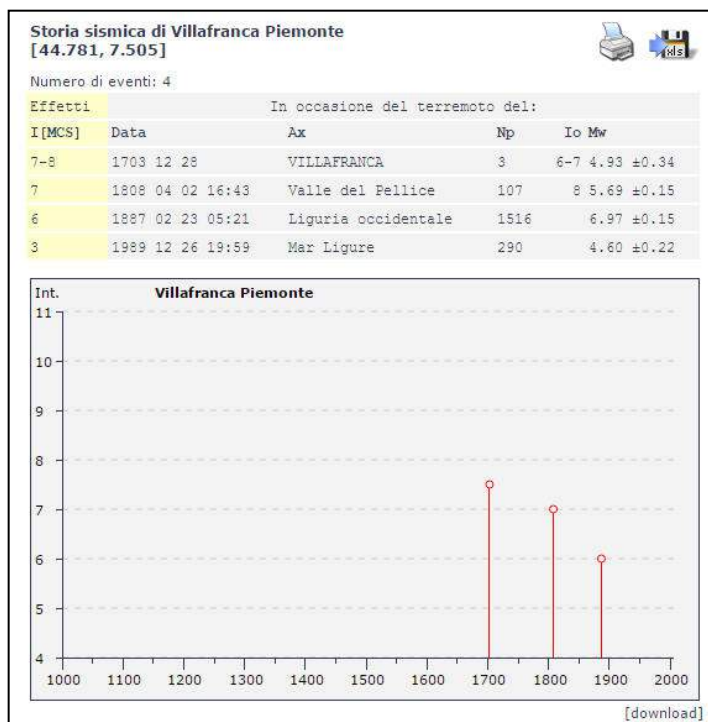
Storia sismica di Villafranca Piemonte
[44.781, 7.505]

xls

Numero di eventi: 4

| Effetti | In occasione del terremoto del: | | | | |
|---|---|---|---|---|---|
| I[MCS] | Data | Ax | Np | Io | Mw |
| 7-8 | 1703 12 28 | VILLAFRANCA | 3 | 6-7 | 4.93 ±0.34 |
| 7 | 1808 04 02 16:43 | Valle del Pellice | 107 | 8 | 5.69 ±0.15 |
| 6 | 1887 02 23 05:21 | Liguria occidentale | 1516 | | 6.97 ±0.15 |
| 3 | 1989 12 26 19:59 | Mar Ligure | 290 | | 4.60 ±0.22 |

Int.
Villafranca Piemonte
11
10
9
8
7
6
5
4
1000 1100 1200 1300 1400 1500 1600 1700 1800 1900 2000

[download]